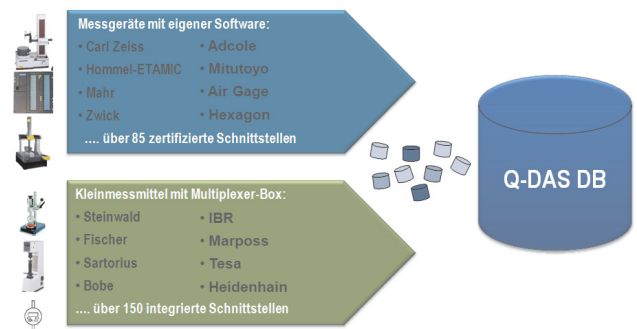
Messgeräte mit eigener Software:

• Carl Zeiss
• Hommel-ETAMIC
• Mahr
• Zwick

• Adcole
• Mitutoyo
• Air Gage
• Hexagon

.... über 85 zertifizierte Schnittstellen

Kleinmessmittel mit Multiplexer-Box:

• Steinwald
• Fischer
• Sartorius
• Bobe

• IBR
• Marposs
• Tesa
• Heidenhain

.... über 150 integrierte Schnittstellen

Q-DAS DB